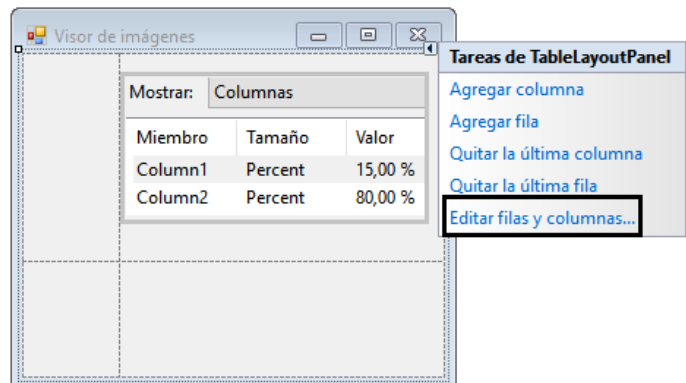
Visor de imágenes

Mostrar: Columnas

| Miembro | Tamaño | Valor |
|---|---|---|
| Column1 | Percent | 15,00 % |
| Column2 | Percent | 80,00 % |

Tareas de TableLayoutPanel
Agregar columna
Agregar fila
Quitar la última columna
Quitar la última fila
Editar filas y columnas...